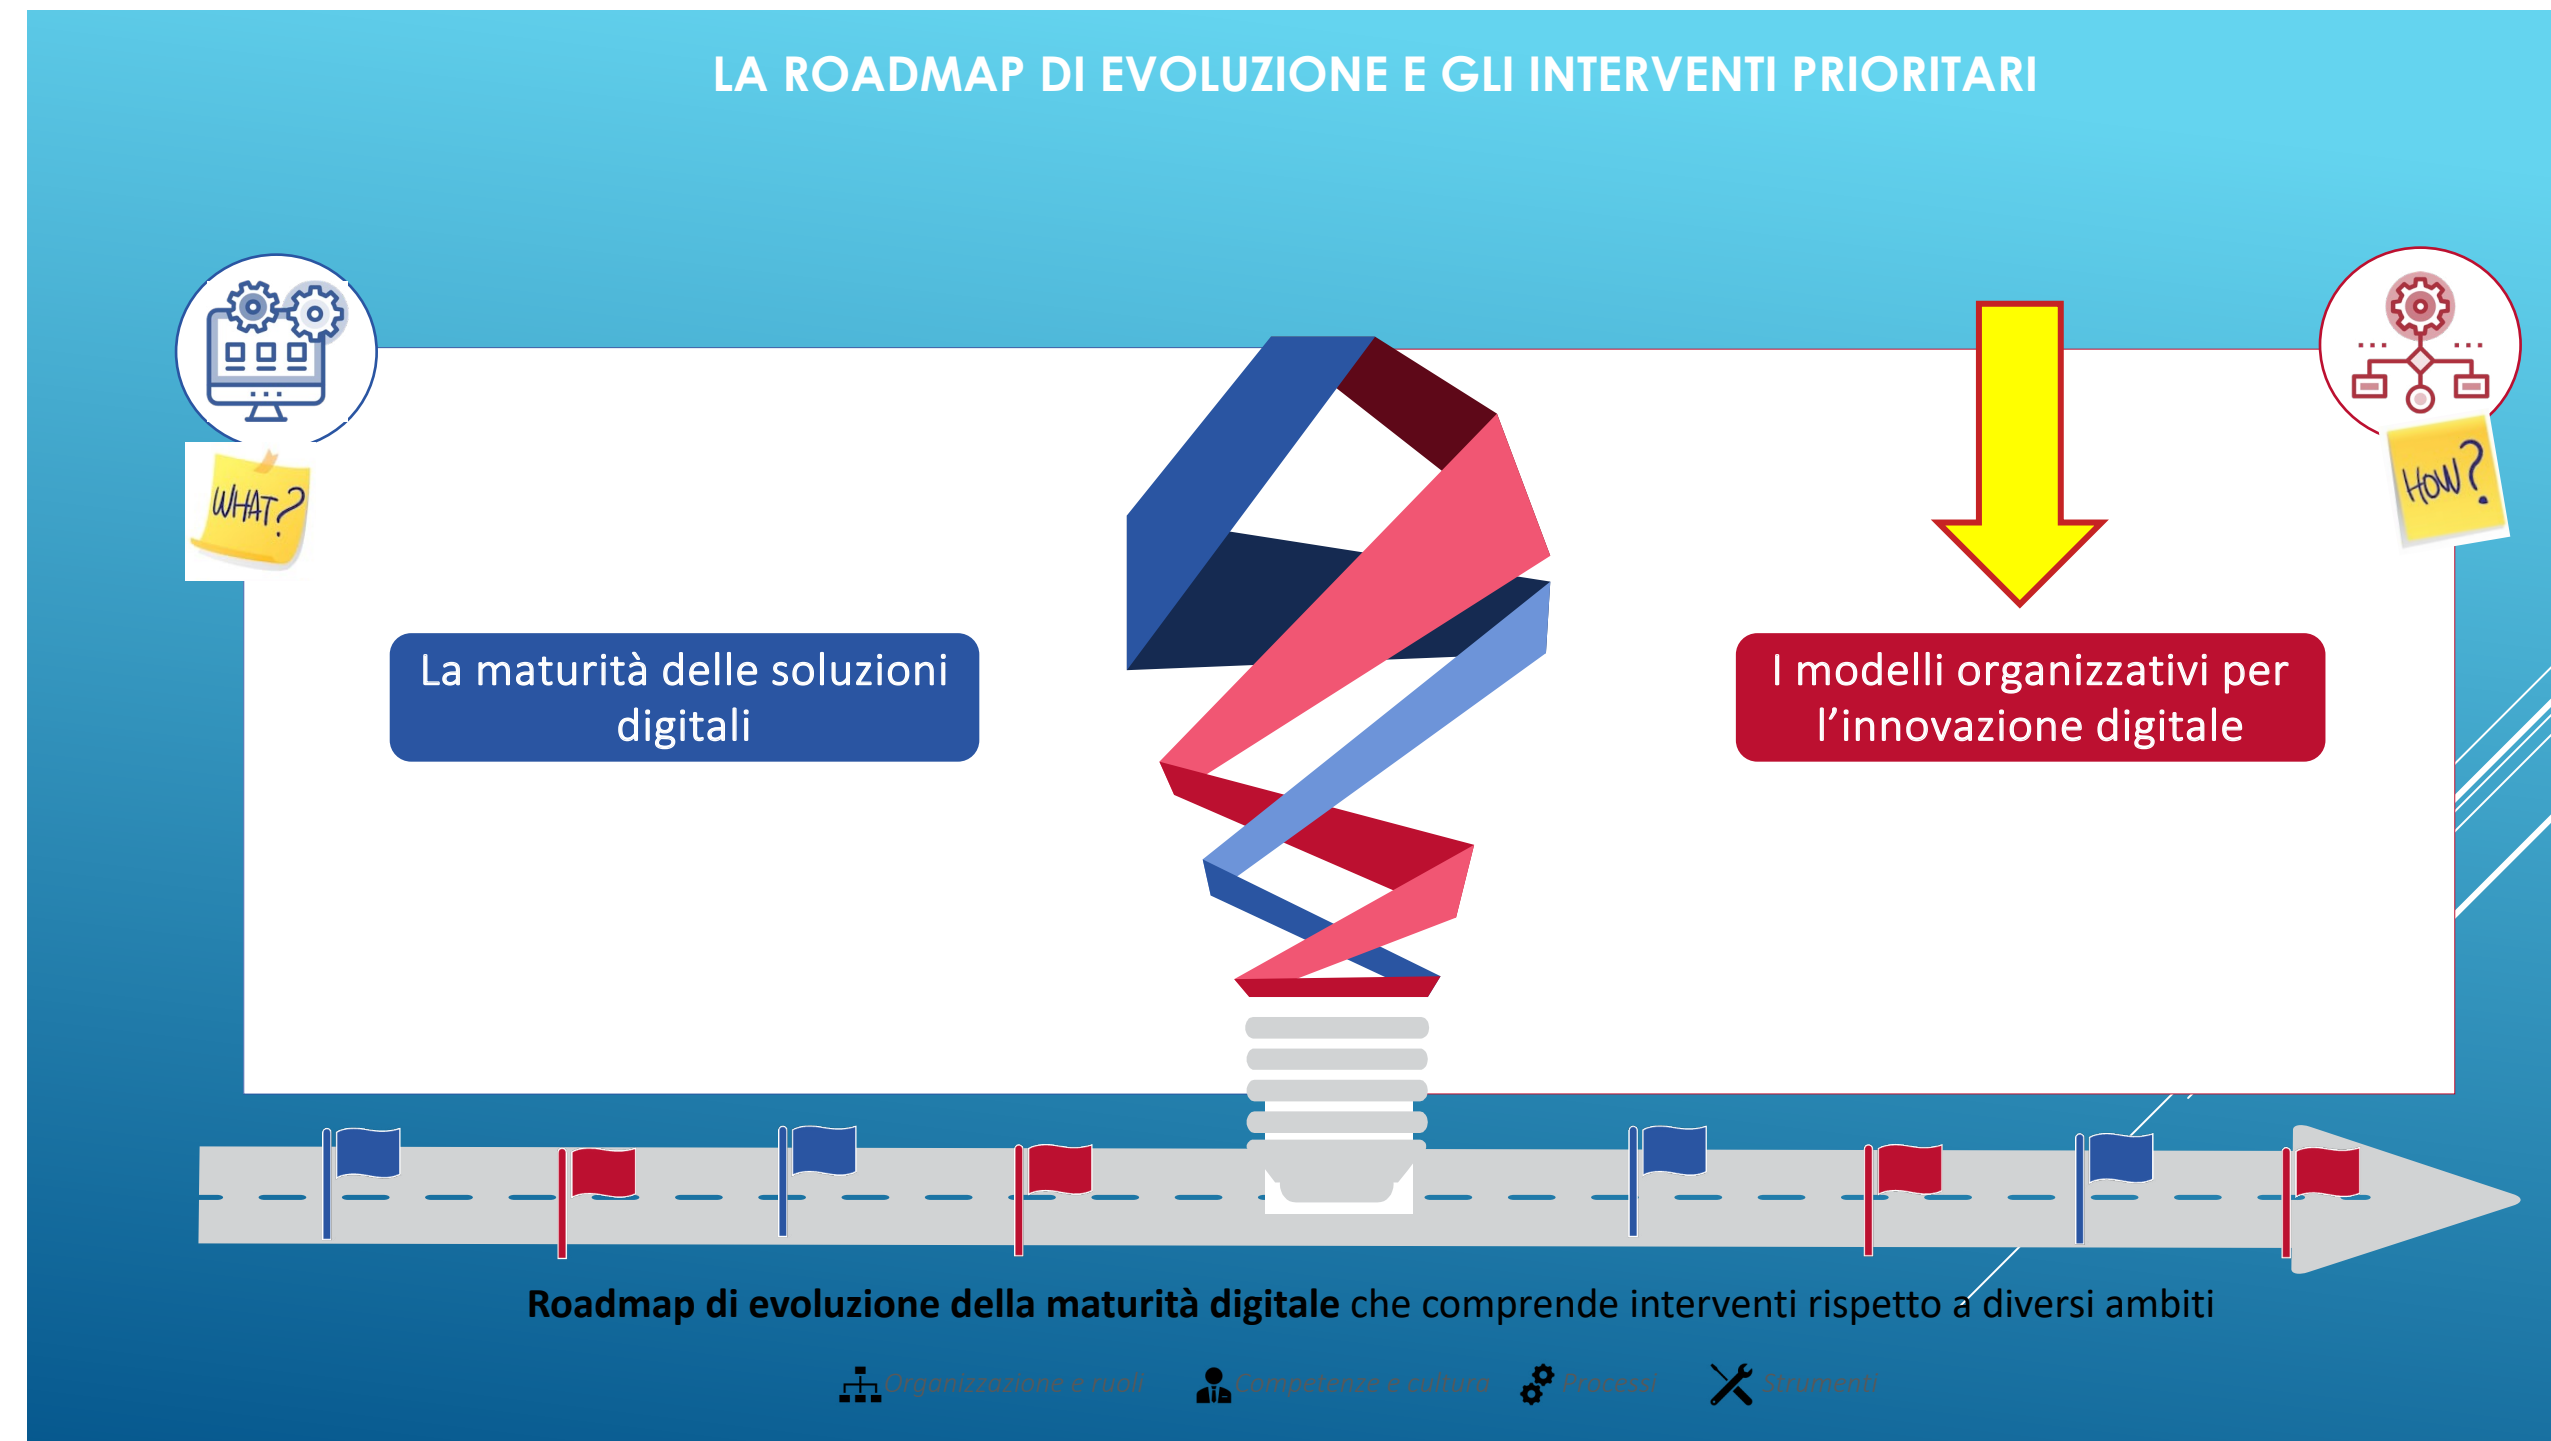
LA ROADMAP DI EVOLUZIONE E GLI INTERVENTI PRIORITARI

WHAT?

HOW?

La maturità delle soluzioni digitali

I modelli organizzativi per l'innovazione digitale

**Roadmap di evoluzione della maturità digitale** che comprende interventi rispetto a diversi ambiti

Organizzazione e ruoli Competenze e cultura Processi Strumenti